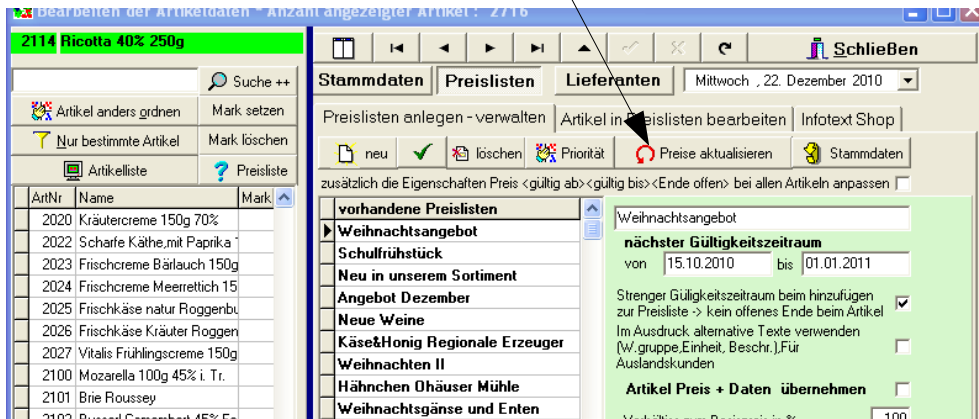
Bearbeiten der Artikeldaten - Anzahl angezeigter Artikel : 2716

2114 Ricotta 40% 250g

Suche ++

Artikel anders ordnen | Mark setzen

Nur bestimmte Artikel | Mark löschen

Artikelliste | Preisliste

| ArtNr | Name | Mark |
|---|---|---|
| 2020 | Kräutercreme 150g 70% | |
| 2022 | Scharfe Käthe,mit Paprika | |
| 2023 | Frischcreme Bärlauch 150g | |
| 2024 | Frischcreme Meerrettich 15 | |
| 2025 | Frischkäse natur Roggenbu | |
| 2026 | Frischkäse Kräuter Roggen | |
| 2027 | Vitalis Frühlingscreme 150g | |
| 2100 | Mozarella 100g 45% i. Tr. | |
| 2101 | Brie Roussey | |
| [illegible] | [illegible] | |

Schließen

Stammdaten | Preislisten | Lieferanten | Mittwoch , 22. Dezember 2010

Preislisten anlegen - verwalten | Artikel in Preislisten bearbeiten | Infotext Shop

neu | löschen | Priorität | Preise aktualisieren | Stammdaten

zusätzlich die Eigenschaften Preis <gültig ab><gültig bis><Ende offen> bei allen Artikeln anpassen

vorhandene Preislisten
Weihnachtsangebot
Schulfrühstück
Neu in unserem Sortiment
Angebot Dezember
Neue Weine
Käse&Honig Regionale Erzeuger
Weihnachten II
Hähnchen Ohäuser Mühle
Weihnachtsgänse und Enten

Weihnachtsangebot

nächster Gültigkeitszeitraum

von 15.10.2010 bis 01.01.2011

Strenger Güligkeitszeitraum beim hinzufügen zur Preisliste -> kein offenes Ende beim Artikel

Im Ausdruck alternative Texte verwenden (W.gruppe,Einheit, Beschr.),Für Auslandskunden

Artikel Preis + Daten übernehmen

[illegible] 100